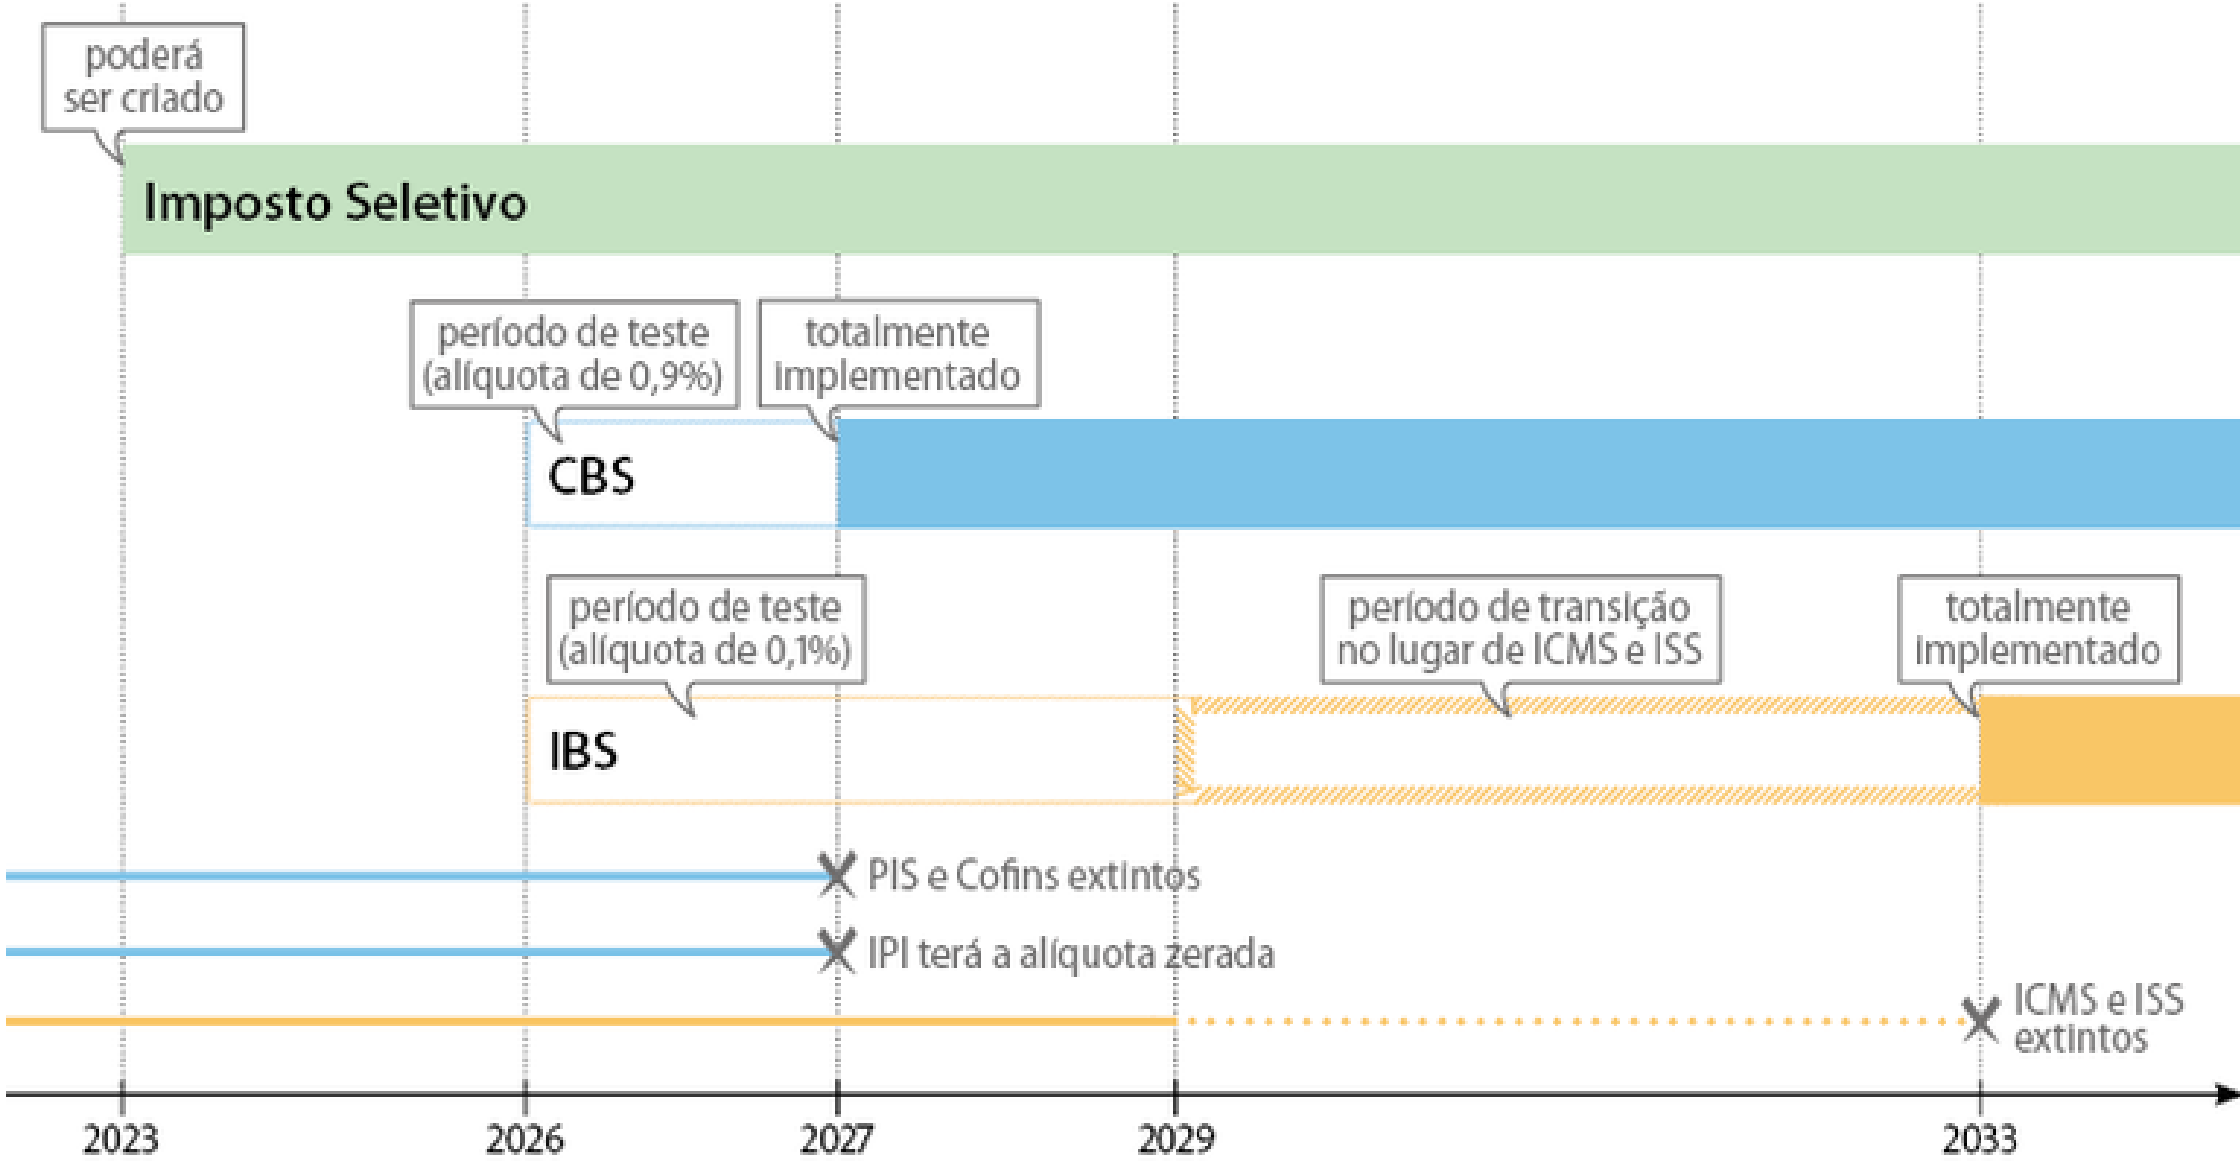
poderá ser criado

Imposto Seletivo

período de teste (alíquota de 0,9%)

totalmente implementado

CBS

período de teste (alíquota de 0,1%)

período de transição no lugar de ICMS e ISS

totalmente implementado

IBS

PIS e Cofins extintos

IPI terá a alíquota zerada

ICMS e ISS extintos

2023

2026

2027

2029

2033